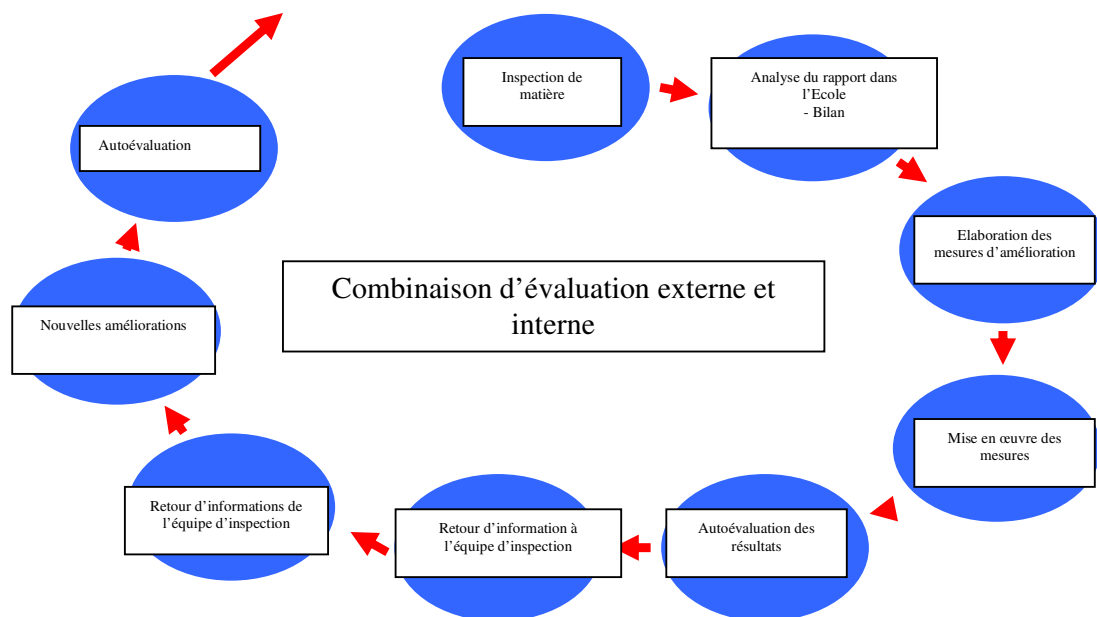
Inspection de matière

Analyse du rapport dans l'Ecole
- Bilan

Elaboration des mesures d'amélioration

Mise en œuvre des mesures

Autoévaluation des résultats

Retour d'information à l'équipe d'inspection

Retour d'informations de l'équipe d'inspection

Nouvelles améliorations

Autoévaluation

Combinaison d'évaluation externe et interne